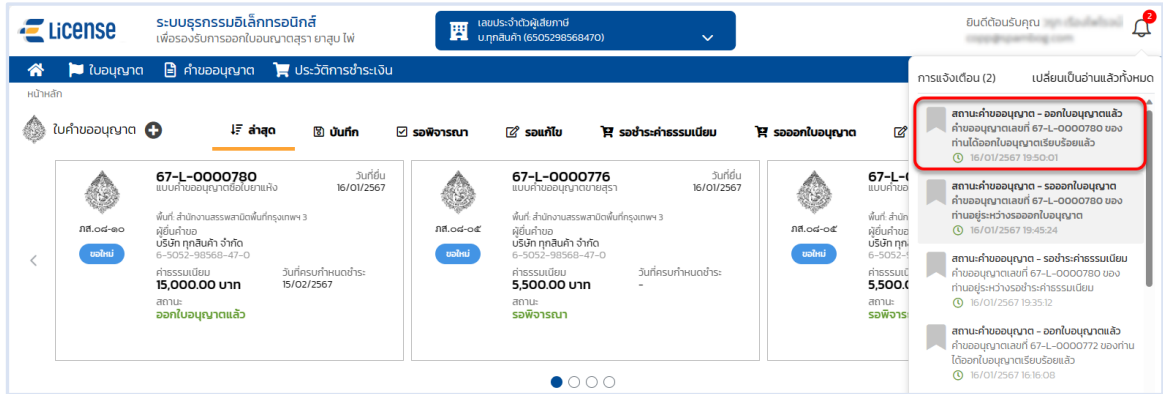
e-License ระบบธุรกรรมอิเล็กทรอนิกส์ เพื่อรองรับการออกใบอนุญาตสุรา ยาสูบ ไพ่

เลขประจำตัวผู้เสียภาษี
บ.ทุกสินค้า (6505298568470)

ยินดีต้อนรับคุณ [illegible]
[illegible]

2

ใบอนุญาต คำขออนุญาต ประวัติการชำระเงิน

หน้าหลัก

ใบคำขออนุญาต

ล่าสุด บันทึก รอพิจารณา รอแก้ไข รอชำระค่าธรรมเนียม รอออกใบอนุญาต

67-L-0000780
แบบคำขออนุญาตซื้อใบยาแห้ง
วันที่ยื่น 16/01/2567
ภส.๐๘-๑๐
ขอใหม่
พื้นที่: สำนักงานสรรพสามิตพื้นที่กรุงเทพฯ 3
ผู้ยื่นคำขอ
บริษัท ทุกสินค้า จำกัด
6-5052-98568-47-0
ค่าธรรมเนียม
15,000.00 บาท
วันที่ครบกำหนดชำระ:
15/02/2567
สถานะ:
ออกใบอนุญาตแล้ว

67-L-0000776
แบบคำขออนุญาตขายสุรา
วันที่ยื่น 16/01/2567
ภส.๐๘-๐๕
ขอใหม่
พื้นที่: สำนักงานสรรพสามิตพื้นที่กรุงเทพฯ 3
ผู้ยื่นคำขอ
บริษัท ทุกสินค้า จำกัด
6-5052-98568-47-0
ค่าธรรมเนียม
5,500.00 บาท
วันที่ครบกำหนดชำระ:
-
สถานะ:
รอพิจารณา

67-L-
แบบคำข
ภส.๐๘-๐๕
ขอใหม่
พื้นที่
ผู้ยื่นค
บริษัท
6-505
ค่าธรร
5,500
สถานะ
รอพิจ

การแจ้งเตือน (2) เปลี่ยนเป็นอ่านแล้วทั้งหมด

สถานะคำขออนุญาต - ออกใบอนุญาตแล้ว
คำขออนุญาตเลขที่ 67-L-0000780 ของท่านได้ออกใบอนุญาตเรียบร้อยแล้ว
16/01/2567 19:50:01

สถานะคำขออนุญาต - รอออกใบอนุญาต
คำขออนุญาตเลขที่ 67-L-0000780 ของท่านอยู่ระหว่างรอออกใบอนุญาต
16/01/2567 19:45:24

สถานะคำขออนุญาต - รอชำระค่าธรรมเนียม
คำขออนุญาตเลขที่ 67-L-0000780 ของท่านอยู่ระหว่างรอชำระค่าธรรมเนียม
16/01/2567 19:35:12

สถานะคำขออนุญาต - ออกใบอนุญาตแล้ว
คำขออนุญาตเลขที่ 67-L-0000772 ของท่านได้ออกใบอนุญาตเรียบร้อยแล้ว
16/01/2567 16:16:08